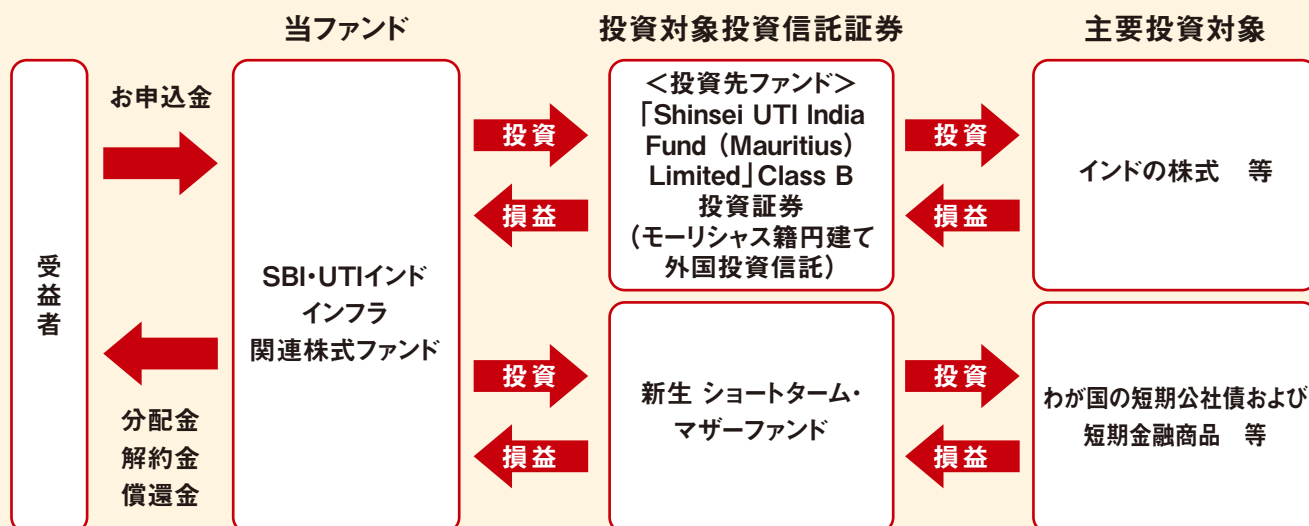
当ファンド

投資対象投資信託証券

主要投資対象

受益者

お申込金

分配金
解約金
償還金

SBI・UTIインド
インフラ
関連株式ファンド

投資

損益

投資

損益

＜投資先ファンド＞
「Shinsei UTI India Fund（Mauritius）Limited」Class B
投資証券
（モーリシャス籍円建て外国投資信託）

新生 ショートターム・マザーファンド

投資

損益

投資

損益

インドの株式　等

わが国の短期公社債および短期金融商品　等